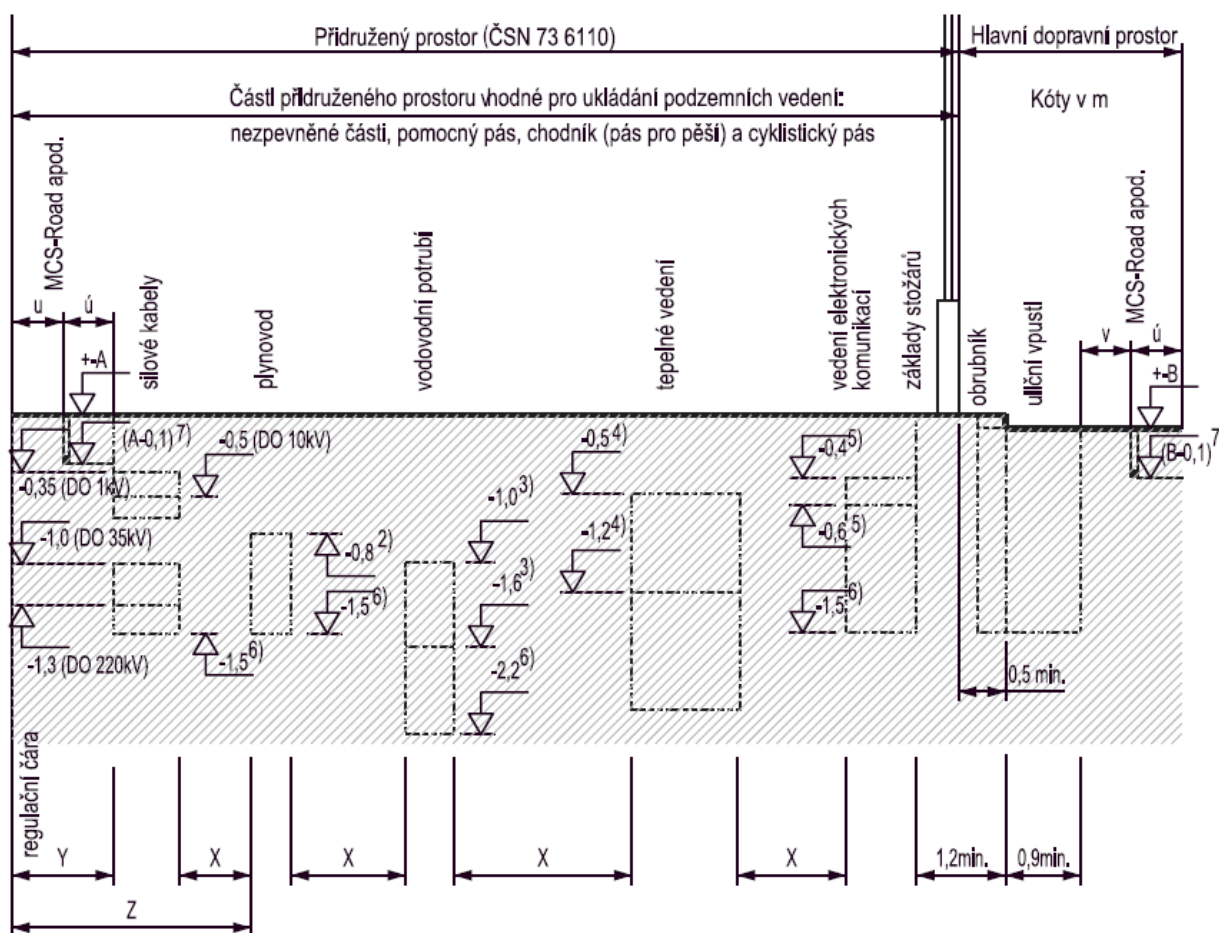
Přidružený prostor (ČSN 73 6110)

Hlavní dopravní prostor

Část přidruženého prostoru vhodné pro ukládání podzemních vedení:

Kóty v m

nezpevněné části, pomocný pás, chodník (pás pro pěší) a cyklistický pás

MCS-Road apod.

u

ú

silové kabely

+-A

plynovod

vodovodní potrubí

tepelné vedení

vedení elektronických komunikací

základy stožárů

obrubník

uliční vpusti

v

MCS-Road apod.

ú

+-B

(A-0,1) $^{7)}$

-0,35 (DO 1kV)

-0,5 (DO 10kV)

-1,0 (DO 35kV)

-1,3 (DO 220kV)

-1,5 $^{6)}$

-0,8 $^{2)}$

-1,5 $^{6)}$

-1,0 $^{3)}$

-1,6 $^{3)}$

-2,2 $^{6)}$

-0,5 $^{4)}$

-1,2 $^{4)}$

-0,4 $^{5)}$

-0,6 $^{5)}$

-1,5 $^{6)}$

(B-0,1) $^{7}$

0,5 min.

regulační čára

Y

X

X

X

X

1,2min.

0,9min.

Z